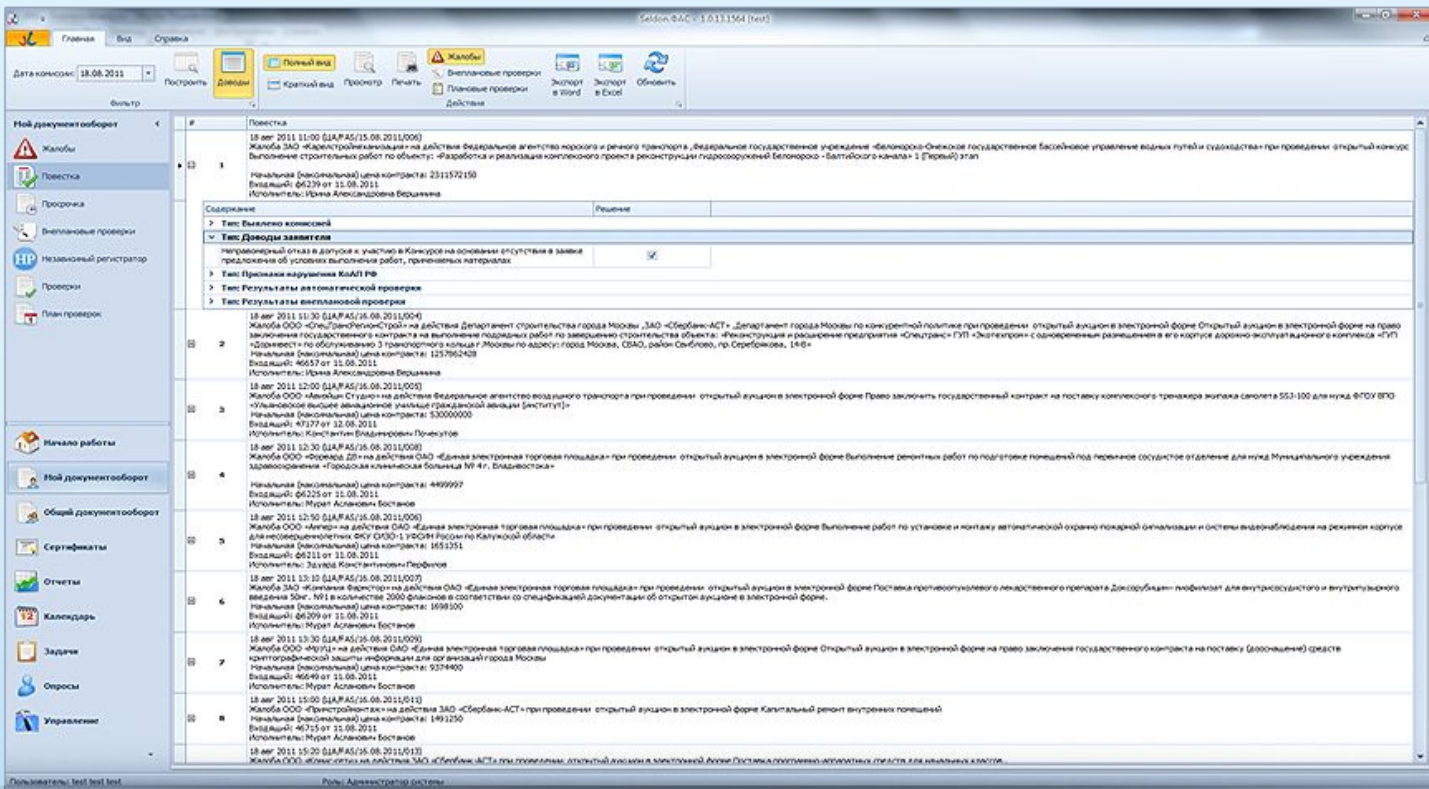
Seldon ФАС - 1.0.13.1564 (test)

Главная Вид Справка

Дата комиссии: 18.08.2011

Фильтр

Построить Доводы

Полный вид

Краткий вид

Просмотр Печать

Жалобы

Внеплановые проверки

Плановые проверки

Действия

Экспорт в Word Экспорт в Excel Обновить

Мой документооборот

Жалобы

Повестка

Просрочка

Внеплановые проверки

Независимый регистратор

Проверки

План проверок

Начало работы

Мой документооборот

Общий документооборот

Сертификаты

Отчеты

Календарь

Задачи

Опросы

Управление

| # | Повестка |
|---|---|
| 1 | 18 авг 2011 11:00 (ЦА/FAS/15.08.2011/006) Жалоба ЗАО «Карелстроймеханизация» на действия Федеральное агентство морского и речного транспорта , Федеральное государственное учреждение «Беломорско-Онежское государственное бассейновое управление водных путей и судоходства» при проведении открытый конкурс Выполнение строительных работ по объекту: «Разработка и реализация комплексного проекта реконструкции гидросооружений Беломорско - Балтийского канала» 1 (Первый) этап Начальная (максимальная) цена контракта: 2311572150 Входящий: ф6239 от 11.08.2011 Исполнитель: Ирина Александровна Вершинина |

| Содержание | Решение |
|---|---|
| Тип: Выявлено комиссией | |
| Тип: Доводы заявителя | |
| Неправомерный отказ в допуске к участию в Конкурсе на основании отсутствия в заявке предложения об условиях выполнения работ, применяемых материалах | ✓ |
| Тип: Признаки нарушения КоАП РФ | |
| Тип: Результаты автоматической проверки | |
| Тип: Результаты внеплановой проверки | |

| # | Повестка |
|---|---|
| 2 | 18 авг 2011 11:30 (ЦА/FAS/16.08.2011/004) Жалоба ООО «СпецТрансРегионСтрой» на действия Департамент строительства города Москвы , ЗАО «Сбербанк-АСТ» , Департамент города Москвы по конкурентной политике при проведении открытый аукцион в электронной форме Открытый аукцион в электронной форме на право заключения государственного контракта на выполнение подрядных работ по завершению строительства объекта: «Реконструкция и расширение предприятия «Спецтранс» ГУП «Экотехпром» с одновременным размещением в его корпусе дорожно-эксплуатационного комплекса «ГУП «Доринвест» по обслуживанию 3 транспортного кольца г.Москвы по адресу: город Москва, СВАО, район Свиблово, пр.Серебрякова, 14-б» Начальная (максимальная) цена контракта: 1257862428 Входящий: 46657 от 11.08.2011 Исполнитель: Ирина Александровна Вершинина |
| 3 | 18 авг 2011 12:00 (ЦА/FAS/16.08.2011/005) Жалоба ООО «Авиация Студио» на действия Федеральное агентство воздушного транспорта при проведении открытый аукцион в электронной форме Право заключить государственный контракт на поставку комплексного тренажера экипажа самолета SSJ-100 для нужд ФГОУ ВПО «Ульяновское высшее авиационное училище гражданской авиации (институт)» Начальная (максимальная) цена контракта: 530000000 Входящий: 47177 от 12.08.2011 Исполнитель: Константин Владимирович Почекутов |
| 4 | 18 авг 2011 12:30 (ЦА/FAS/16.08.2011/008) Жалоба ООО «Форвард ДВ» на действия ОАО «Единая электронная торговая площадка» при проведении открытый аукцион в электронной форме Выполнение ремонтных работ по подготовке помещений под первичное сосудистое отделение для нужд Муниципального учреждения здравоохранения «Городская клиническая больница № 4г. Владивостока» Начальная (максимальная) цена контракта: 4499997 Входящий: ф6225 от 11.08.2011 Исполнитель: Мурат Асланович Бостанов |
| 5 | 18 авг 2011 12:50 (ЦА/FAS/16.08.2011/006) Жалоба ООО «Антар» на действия ОАО «Единая электронная торговая площадка» при проведении открытый аукцион в электронной форме Выполнение работ по установке и монтажу автоматической охранно-пожарной сигнализации и системы видеонаблюдения на режимном корпусе для несовершеннолетних ФКУ СИЗО-1 УФСИН России по Калужской области Начальная (максимальная) цена контракта: 1651351 Входящий: ф6211 от 11.08.2011 Исполнитель: Эдуард Константинович Перфилов |
| 6 | 18 авг 2011 13:10 (ЦА/FAS/16.08.2011/007) Жалоба ЗАО «Компания Фарматор» на действия ОАО «Единая электронная торговая площадка» при проведении открытый аукцион в электронной форме Поставка противоопухолевого лекарственного препарата Доксорубицин - лиофилизат для внутрисосудистого и внутрипузырного введения 50мг. №1 в количестве 2000 флаконов в соответствии со спецификацией документации об открытом аукционе в электронной форме. Начальная (максимальная) цена контракта: 1698100 Входящий: ф6209 от 11.08.2011 Исполнитель: Мурат Асланович Бостанов |
| 7 | 18 авг 2011 13:30 (ЦА/FAS/16.08.2011/009) Жалоба ООО «МртЦ» на действия ОАО «Единая электронная торговая площадка» при проведении открытый аукцион в электронной форме Открытый аукцион в электронной форме на право заключения государственного контракта на поставку (дооснащение) средств криптографической защиты информации для организаций города Москвы Начальная (максимальная) цена контракта: 9374400 Входящий: 46649 от 11.08.2011 Исполнитель: Мурат Асланович Бостанов |
| 8 | 18 авг 2011 15:00 (ЦА/FAS/16.08.2011/011) Жалоба ООО «Приистроймонтаж» на действия ЗАО «Сбербанк-АСТ» при проведении открытый аукцион в электронной форме Капитальный ремонт внутренних помещений Начальная (максимальная) цена контракта: 1491250 Входящий: 46715 от 11.08.2011 Исполнитель: Мурат Асланович Бостанов |
| | 18 авг 2011 15:20 (ЦА/FAS/16.08.2011/013) Жалоба ООО «Консистем» на действия ЗАО «Сбербанк-АСТ» при проведении открытый аукцион в электронной форме Поставка программно-аппаратных средств для начальных классов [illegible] |

Пользователь: test test test

Роль: Администратор системы